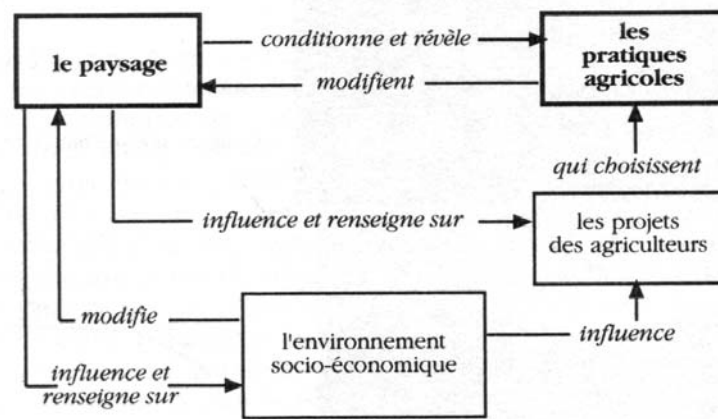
le paysage

conditionne et révèle

modifient

les pratiques agricoles

qui choisissent

influence et renseigne sur

les projets des agriculteurs

modifie

l'environnement socio-économique

influence

influence et renseigne sur